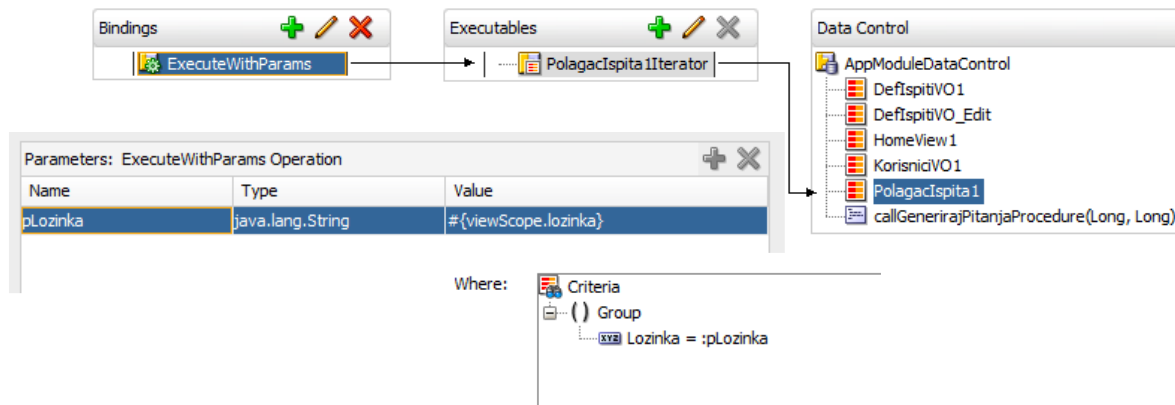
Bindings

ExecuteWithParams

Executables

PolagacIspita1Iterator

Data Control

AppModuleDataControl

DefIspitiVO1

DefIspitiVO_Edit

HomeView1

KorisniciVO1

PolagacIspita1

callGenerirajPitanjaProcedure(Long, Long)

Parameters: ExecuteWithParams Operation

| Name | Type | Value |
|---|---|---|
| pLozinka | java.lang.String | #{viewScope.lozinka} |

Where:

Criteria

( ) Group

XYZ Lozinka = :pLozinka